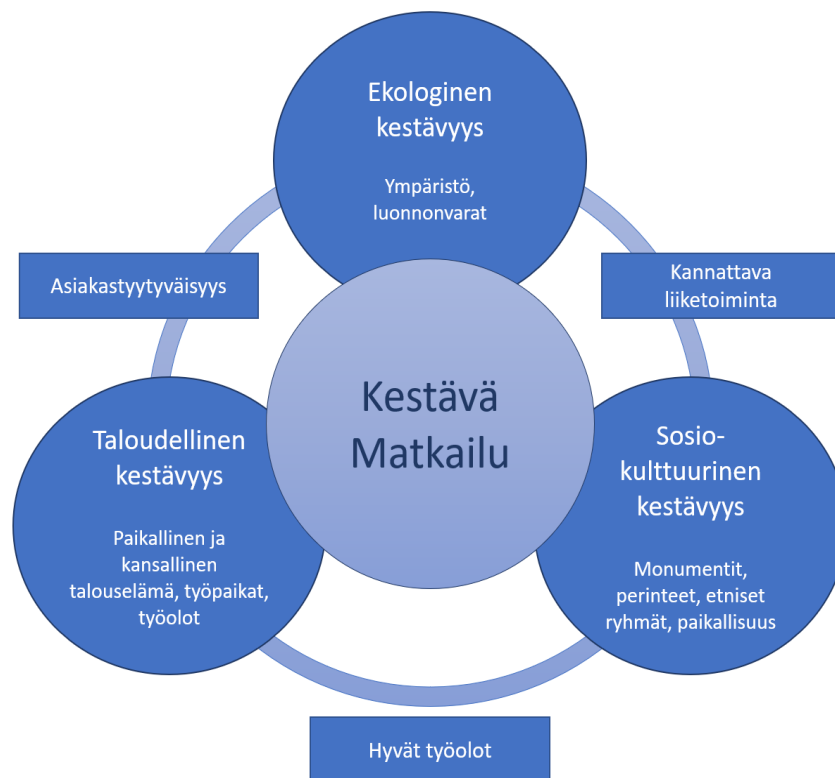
Ekologinen kestävyys

Ympäristö, luonnonvarat

Asiakastyytyväisyys

Kannattava liiketoiminta

Kestävä Matkailu

Taloudellinen kestävyys

Paikallinen ja kansallinen talouselämä, työpaikat, työolot

Sosio-kulttuurinen kestävyys

Monumentit, perinteet, etniset ryhmät, paikallisuus

Hyvät työolot